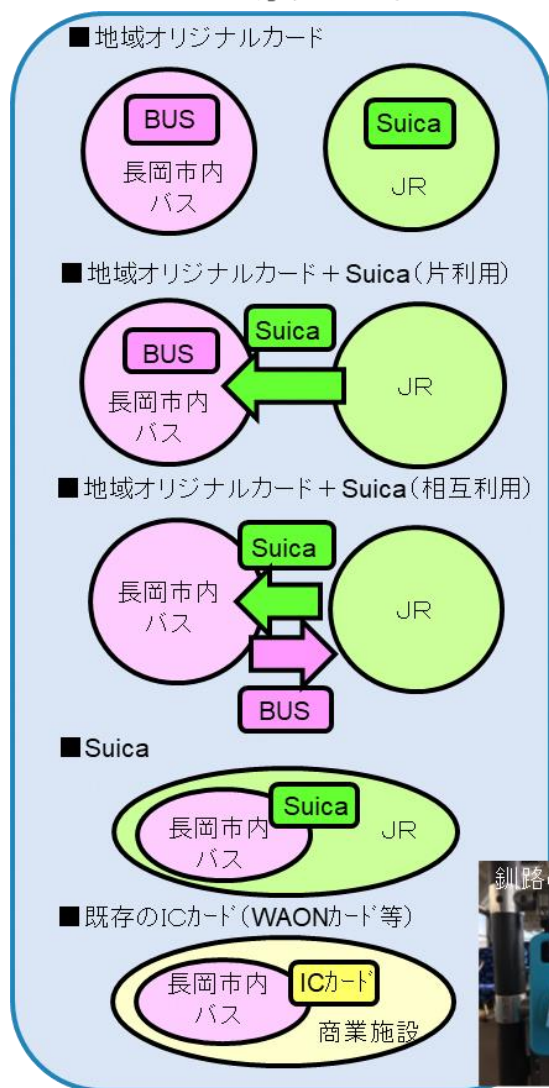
■地域オリジナルカード

BUS
長岡市内バス

Suica
JR

■地域オリジナルカード＋Suica(片利用)

Suica
BUS
長岡市内バス
JR

■地域オリジナルカード＋Suica(相互利用)

Suica
長岡市内バス
JR
BUS

■Suica

Suica
長岡市内バス
JR

■既存のICカード(WAONカード等)

長岡市内バス
ICカード
商業施設

釧路